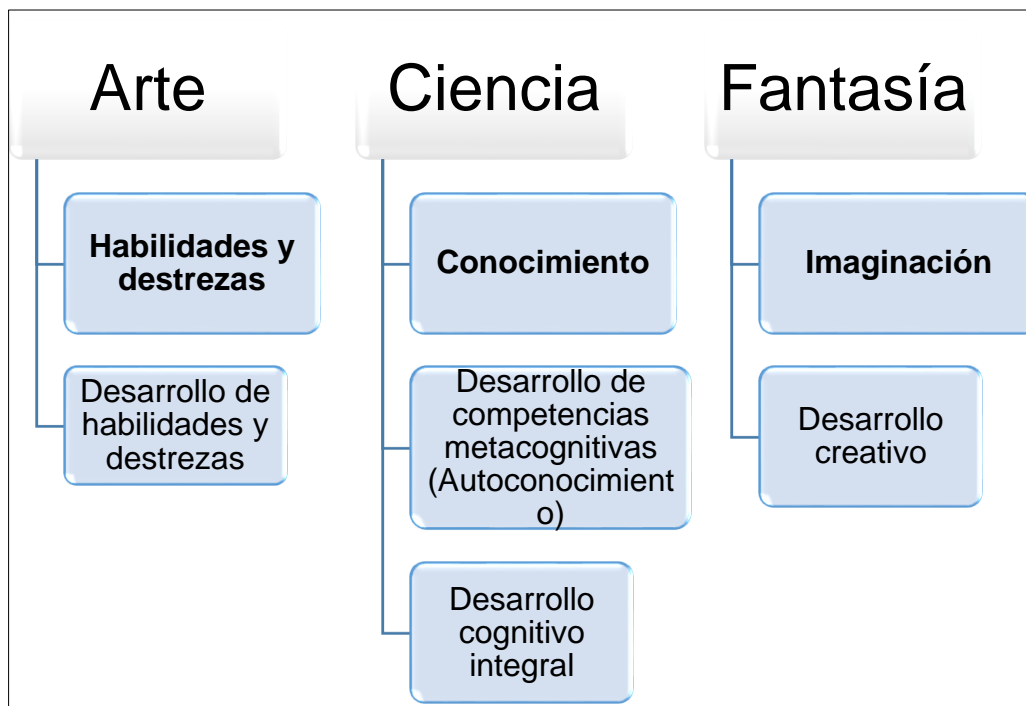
Arte

Habilidades y destrezas

Desarrollo de habilidades y destrezas

Ciencia

Conocimiento

Desarrollo de competencias metacognitivas (Autoconocimiento)

Desarrollo cognitivo integral

Fantasía

Imaginación

Desarrollo creativo